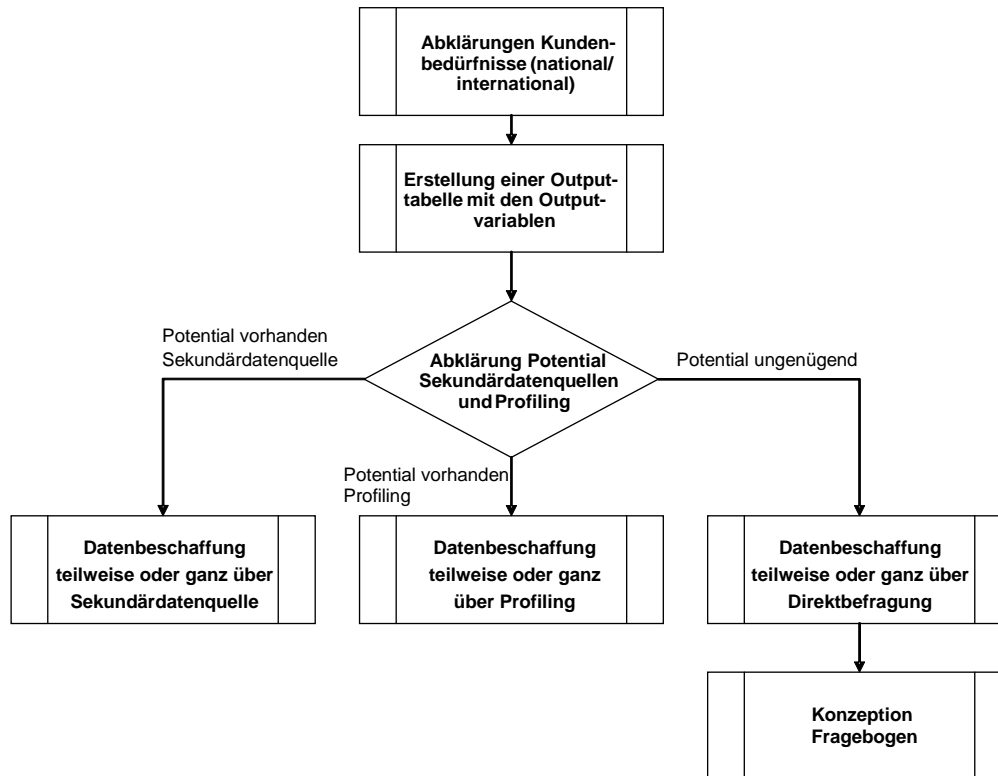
Abklärungen Kundenbedürfnisse (national/ international)

Erstellung einer Outputtabelle mit den Outputvariablen

Potential vorhanden Sekundärdatenquelle

Abklärung Potential Sekundärdatenquellen und Profiling

Potential ungenügend

Potential vorhanden Profiling

Datenbeschaffung teilweise oder ganz über Sekundärdatenquelle

Datenbeschaffung teilweise oder ganz über Profiling

Datenbeschaffung teilweise oder ganz über Direktbefragung

Konzeption Fragebogen